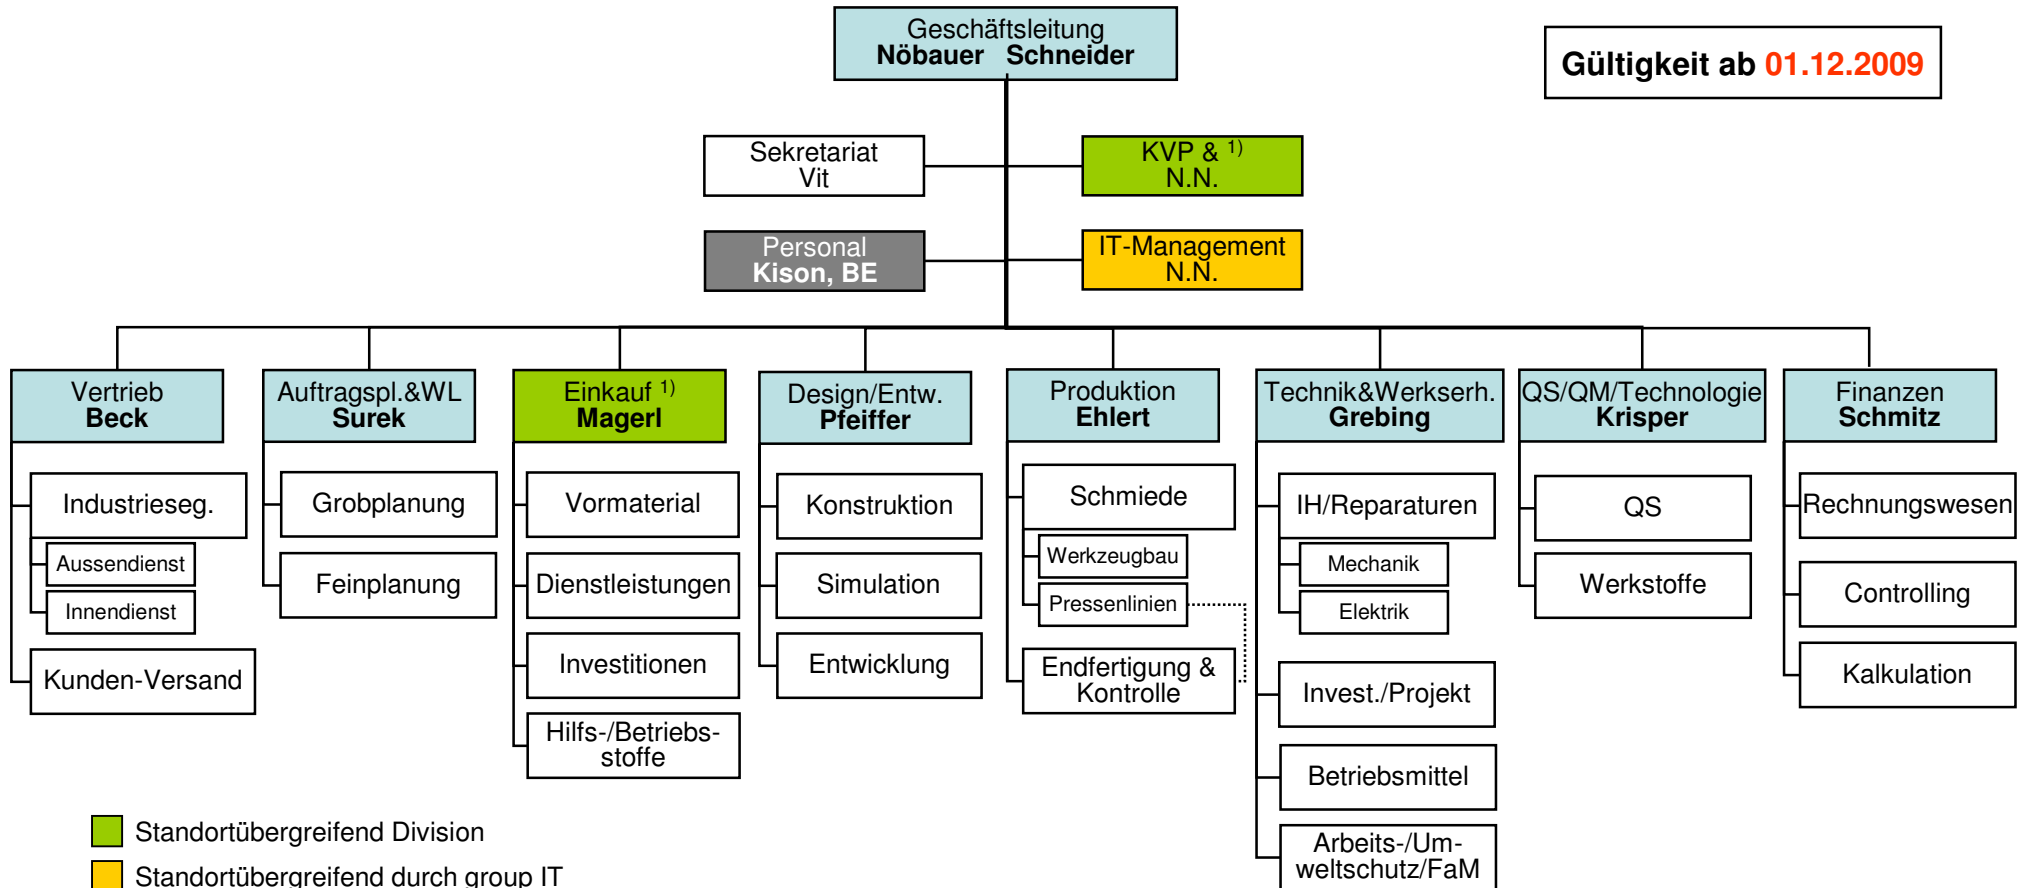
Geschäftsleitung
Nöbauer Schneider

Gültigkeit ab 01.12.2009

Sekretariat
Vit

KVP & $^{1)}$
N.N.

Personal
Kison, BE

IT-Management
N.N.

Vertrieb
Beck

Industrieseg.

Aussendienst

Innendienst

Kunden-Versand

Auftragspl.&WL
Surek

Grobplanung

Feinplanung

Einkauf $^{1)}$
Magerl

Vormaterial

Dienstleistungen

Investitionen

Hilfs-/Betriebsstoffe

Design/Entw.
Pfeiffer

Konstruktion

Simulation

Entwicklung

Produktion
Ehlert

Schmiede

Werkzeugbau

Pressenlinien

Endfertigung & Kontrolle

Technik&Werkserh.
Grebing

IH/Reparaturen

Mechanik

Elektrik

Invest./Projekt

Betriebsmittel

Arbeits-/Umweltschutz/FaM

QS/QM/Technologie
Krisper

QS

Werkstoffe

Finanzen
Schmitz

Rechnungswesen

Controlling

Kalkulation

Standortübergreifend Division

Standortübergreifend durch group IT